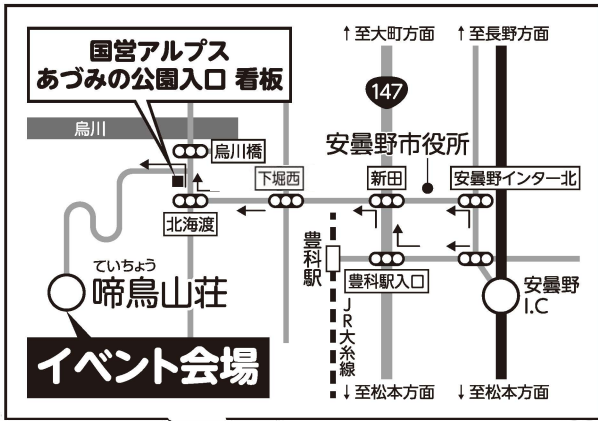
国営アルプス
あづみの公園入口 看板

↑至大町方面
↑至長野方面

147

烏川

烏川橋

安曇野市役所

下堀西

新田

安曇野インター北

北海渡

豊科駅

豊科駅入口

ていちょう
啼鳥山荘

安曇野
I.C

JR大糸線

イベント会場

↓至松本方面
↓至松本方面